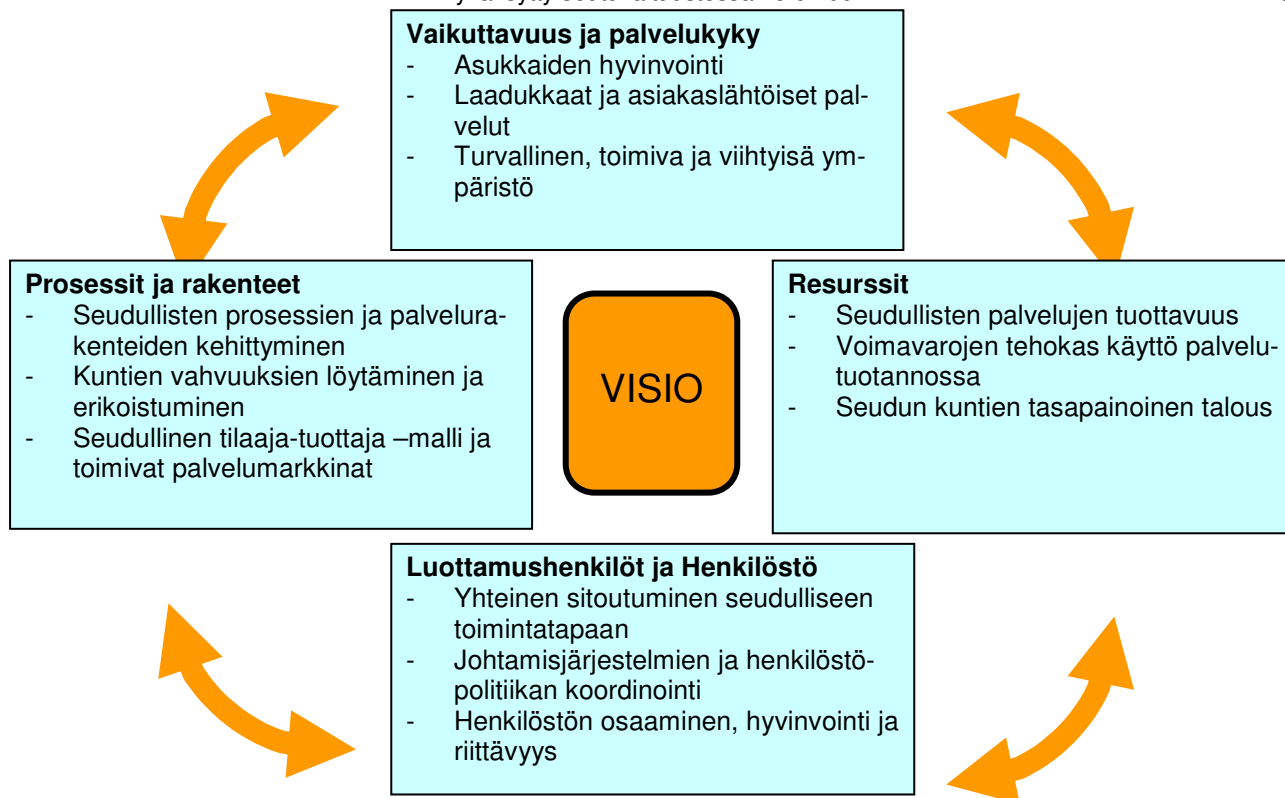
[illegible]

Vaikuttavuus ja palvelukyky
- Asukkaiden hyvinvointi
- Laadukkaat ja asiakaslähtöiset palvelut
- Turvallinen, toimiva ja viihtyisä ympäristö

Prosessit ja rakenteet
- Seudullisten prosessien ja palvelurakenteiden kehittyminen
- Kuntien vahvuuksien löytäminen ja erikoistuminen
- Seudullinen tilaaja-tuottaja –malli ja toimivat palvelumarkkinat

VISIO

Resurssit
- Seudullisten palvelujen tuottavuus
- Voimavarojen tehokas käyttö palvelutuotannossa
- Seudun kuntien tasapainoinen talous

Luottamushenkilöt ja Henkilöstö
- Yhteinen sitoutuminen seudulliseen toimintatapaan
- Johtamisjärjestelmien ja henkilöstöpolitiikan koordinointi
- Henkilöstön osaaminen, hyvinvointi ja riittävyys